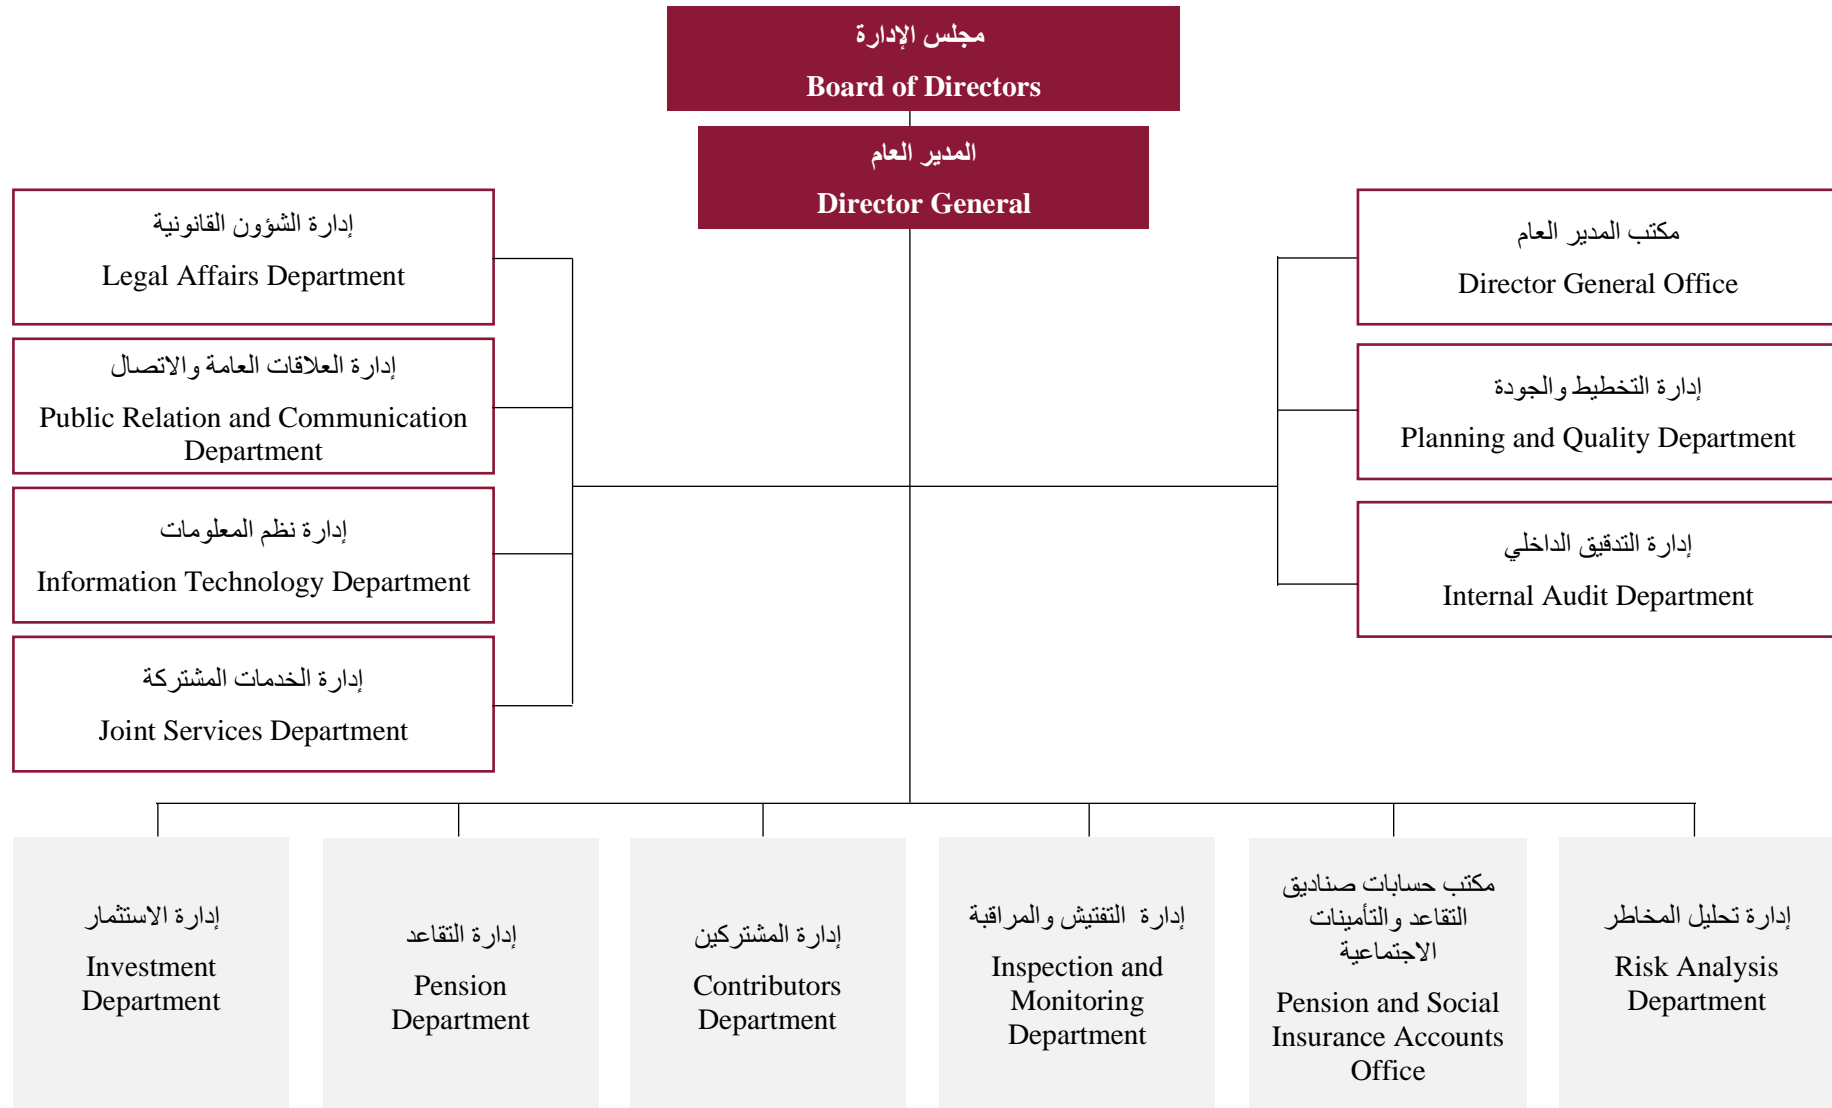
مجلس الإدارة
Board of Directors

المدير العام
Director General

إدارة الشؤون القانونية
Legal Affairs Department

إدارة العلاقات العامة والاتصال
Public Relation and Communication Department

إدارة نظم المعلومات
Information Technology Department

إدارة الخدمات المشتركة
Joint Services Department

مكتب المدير العام
Director General Office

إدارة التخطيط والجودة
Planning and Quality Department

إدارة التدقيق الداخلي
Internal Audit Department

إدارة الاستثمار
Investment Department

إدارة التقاعد
Pension Department

إدارة المشتركين
Contributors Department

إدارة التفتيش والمراقبة
Inspection and Monitoring Department

مكتب حسابات صناديق التقاعد والتأمينات الاجتماعية
Pension and Social Insurance Accounts Office

إدارة تحليل المخاطر
Risk Analysis Department